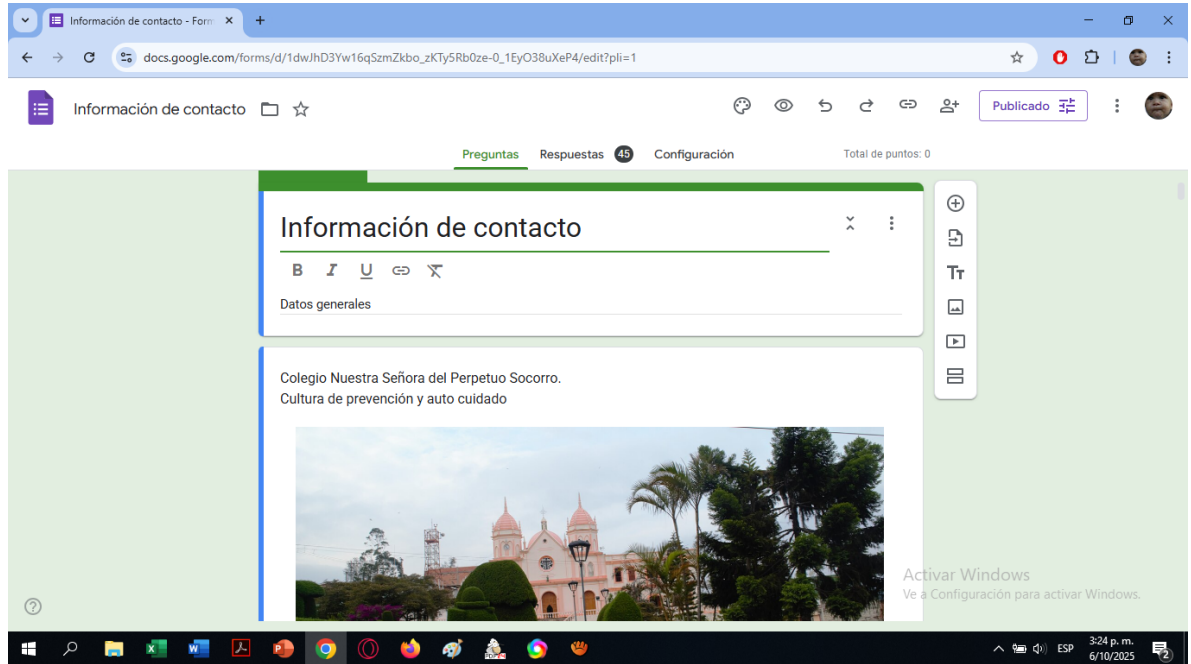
Información de contacto - Form ×
+
docs.google.com/forms/d/1dwJhD3Yw16qSzmZkbo_zKTy5Rb0ze-0_1EyO38uXeP4/edit?pli=1

Información de contacto
Publicado

Preguntas
Respuestas 45
Configuración
Total de puntos: 0

Información de contacto

B I U

Datos generales

Colegio Nuestra Señora del Perpetuo Socorro.
Cultura de prevención y auto cuidado

Activar Windows
Ve a Configuración para activar Windows.

ESP
3:24 p. m.
6/10/2025
2